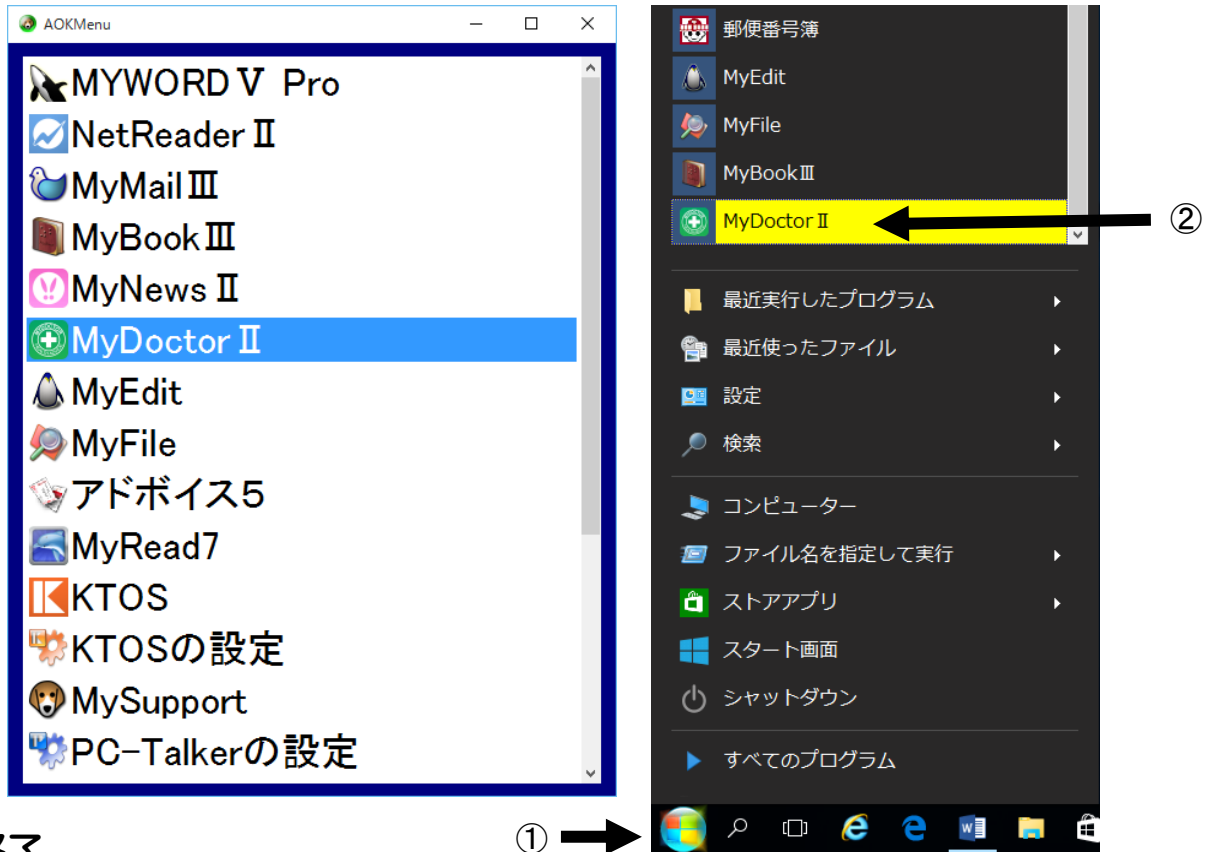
AOKMenu

MYWORDⅤ Pro
NetReaderⅡ
MyMailⅢ
MyBookⅢ
MyNewsⅡ
MyDoctorⅡ
MyEdit
MyFile
アドボイス5
MyRead7
KTOS
KTOSの設定
MySupport
PC-Talkerの設定

郵便番号簿
MyEdit
MyFile
MyBookⅢ
MyDoctorⅡ
②
最近実行したプログラム
最近使ったファイル
設定
検索
コンピューター
ファイル名を指定して実行
ストアアプリ
スタート画面
シャットダウン
すべてのプログラム
①